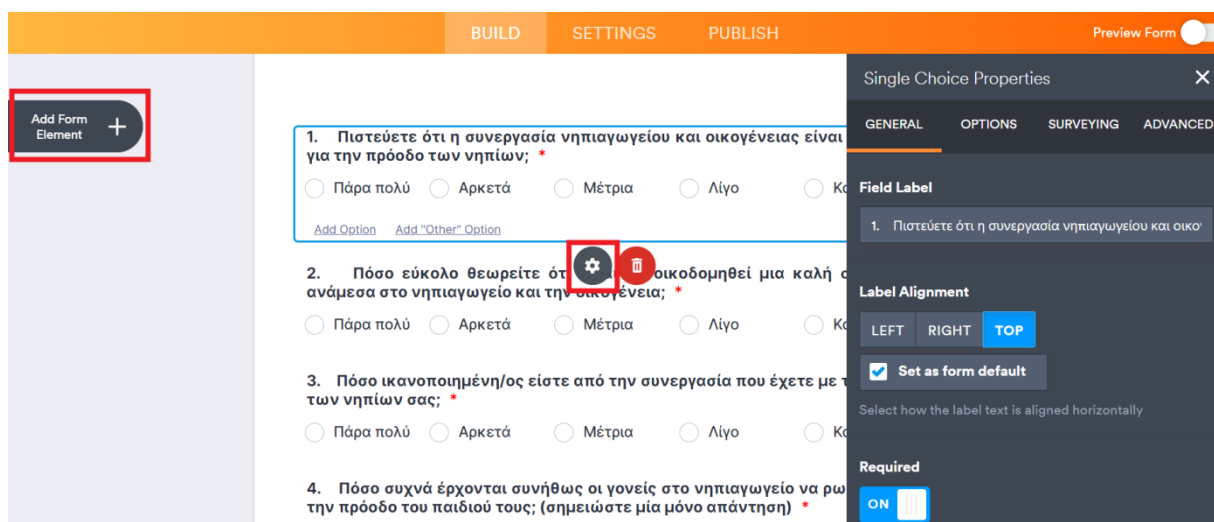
BUILD SETTINGS PUBLISH

Preview Form

Add Form Element +

1. Πιστεύετε ότι η συνεργασία νηπιαγωγείου και οικογένειας είναι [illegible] για την πρόοδο των νηπίων; *

Πάρα πολύ Αρκετά Μέτρια Λίγο Κ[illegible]

Add Option Add "Other" Option

2. Πόσο εύκολο θεωρείτε ότ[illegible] οικοδομηθεί μια καλή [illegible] ανάμεσα στο νηπιαγωγείο και την οικογένεια; *

Πάρα πολύ Αρκετά Μέτρια Λίγο Κ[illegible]

3. Πόσο ικανοποιημένη/ος είστε από την συνεργασία που έχετε με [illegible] των νηπίων σας; *

Πάρα πολύ Αρκετά Μέτρια Λίγο Κ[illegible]

4. Πόσο συχνά έρχονται συνήθως οι γονείς στο νηπιαγωγείο να ρω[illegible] την πρόοδο του παιδιού τους; (σημειώστε μία μόνο απάντηση) *

Single Choice Properties ✕

GENERAL OPTIONS SURVEYING ADVANCED

Field Label

1. Πιστεύετε ότι η συνεργασία νηπιαγωγείου και οικο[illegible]

Label Alignment

LEFT RIGHT TOP

Set as form default

Select how the label text is aligned horizontally

Required

ON